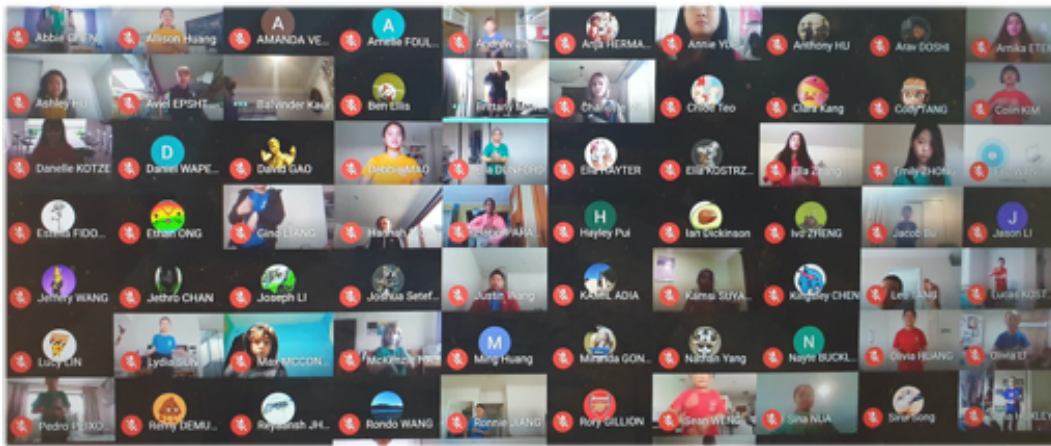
Abbie G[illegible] Allison Huang A AMANDA VE... A Amelie FOUL... Andrew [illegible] Anja HERMA... Annie YU Anthony HU Arav DOSHI Amika ETE...

Ashley HU Aviel EPSHT... Balvinder Kaur Ben Ellis Brittany M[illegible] Cha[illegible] Chloe Teo Clara Kang Cody TANG Colin KIM

Danelle KOTZE D Daniel WAPE... David GAO Debbie MAO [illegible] DUNFORD Ella HAYTER Ella KOSTRZ... Ella Zhang Emily ZHONG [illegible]

Estella FIDO... Ethan ONG Gino LIANG Hannah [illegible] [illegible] H Hayley Pui Ian Dickinson Ivo ZHENG Jacob Du J Jason LI

Jeffery WANG Jethro CHAN Joseph LI Joshua Setef... Justin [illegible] KAMIL ADIA Kamsi SUYA... Kingsley CHEN Lee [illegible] Lucas KOST...

Lucy LIN Lydia SUN Max MCCON... McKenzie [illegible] M Ming Huang Miranda GON... Nathan Yang N Nayte BUCKL... Olivia HUANG Olivia LI

Pedro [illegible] Remy DEMU... Reyansh JH... Rondo WANG Ronnie JIANG Rory GILLION Sean WENG Sina NUA Siru Song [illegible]